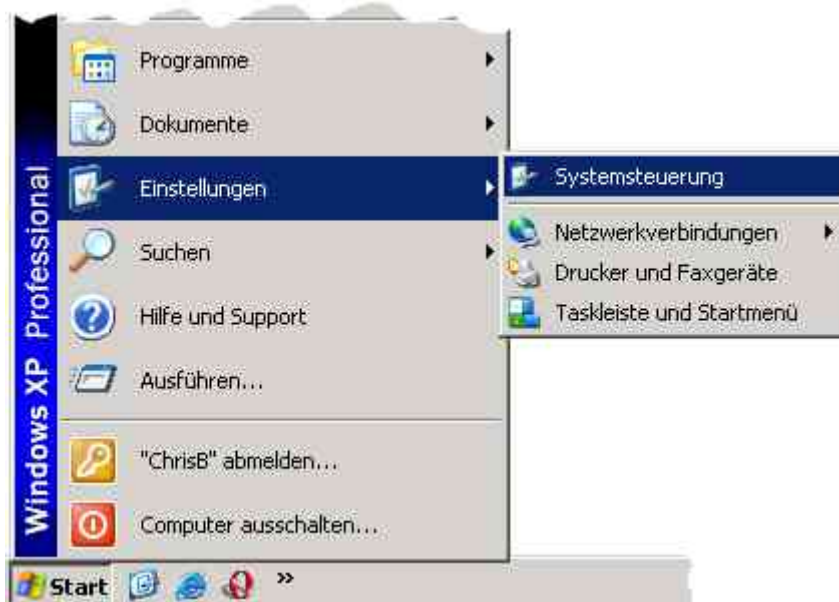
Windows XP Professional

Programme
Dokumente
Einstellungen
Suchen
Hilfe und Support
Ausführen...
"ChrisB" abmelden...
Computer ausschalten...

Systemsteuerung
Netzwerkverbindungen
Drucker und Faxgeräte
Taskleiste und Startmenü

Start »